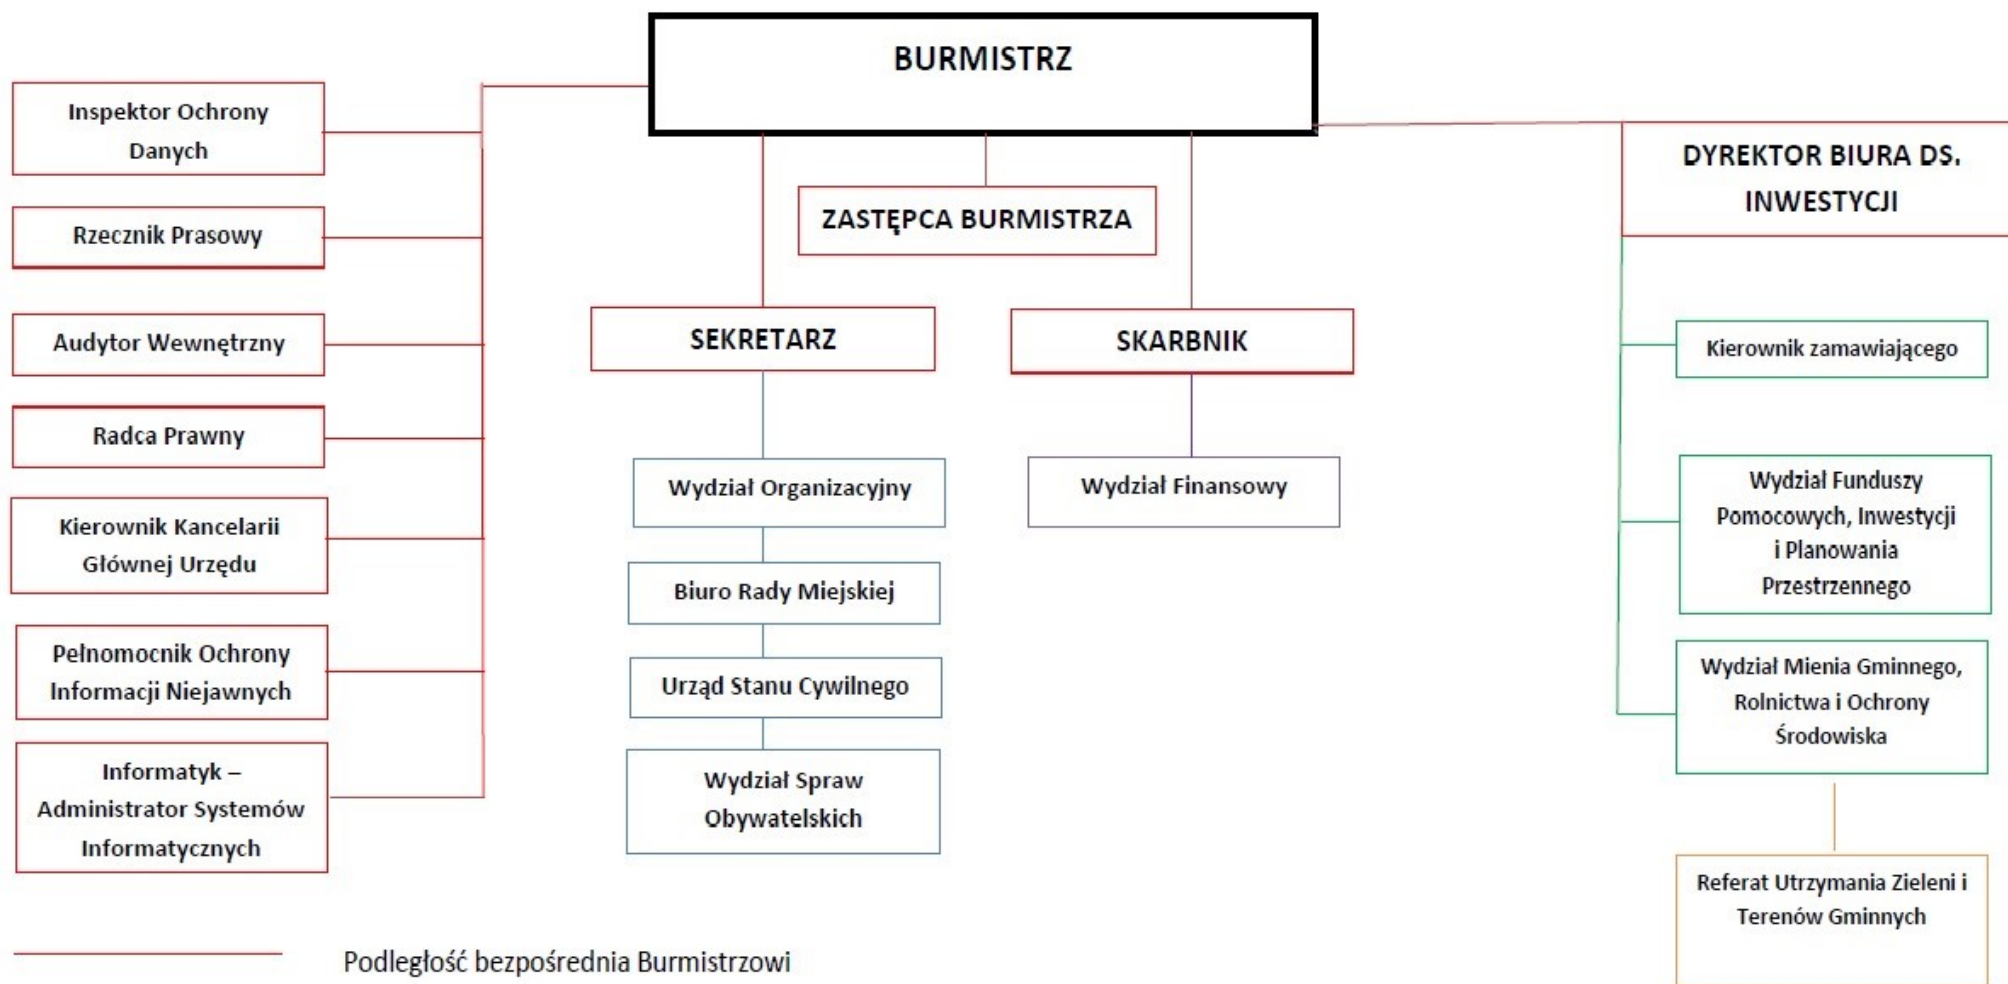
BURMISTRZ

Inspektor Ochrony Danych

Rzecznik Prasowy

Audytor Wewnętrzny

Radca Prawny

Kierownik Kancelarii Głównej Urzędu

Pełnomocnik Ochrony Informacji Niejawnych

Informatyk – Administrator Systemów Informatycznych

ZASTĘPCA BURMISTRZA

SEKRETARZ

Wydział Organizacyjny

Biuro Rady Miejskiej

Urząd Stanu Cywilnego

Wydział Spraw Obywatelskich

SKARBNIK

Wydział Finansowy

DYREKTOR BIURA DS. INWESTYCJI

Kierownik zamawiającego

Wydział Funduszy Pomocowych, Inwestycji i Planowania Przestrzennego

Wydział Mienia Gminnego, Rolnictwa i Ochrony Środowiska

Referat Utrzymania Zieleni i Terenów Gminnych

Podległość bezpośrednia Burmistrzowi